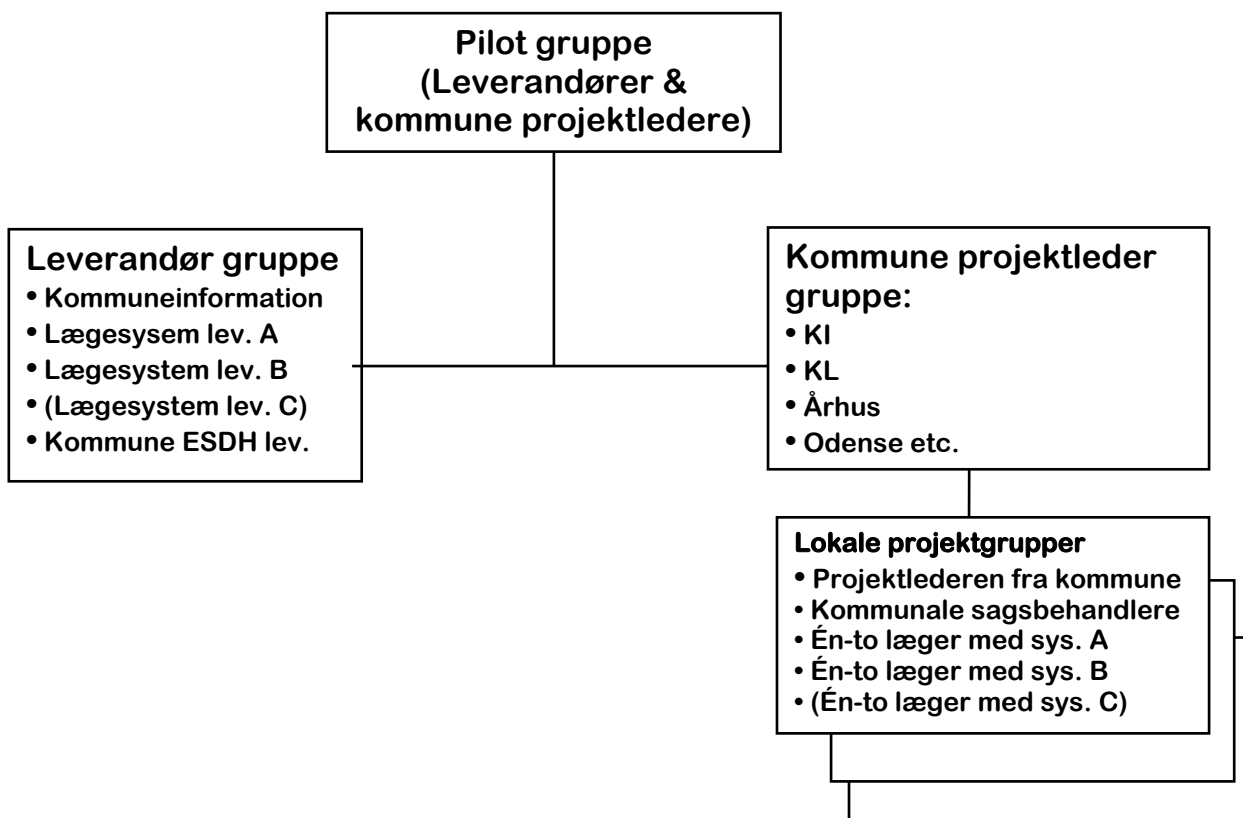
Pilot gruppe
(Leverandører &
kommune projektledere)

Leverandør gruppe
• Kommuneinformation
• Lægesysem lev. A
• Lægesystem lev. B
• (Lægesystem lev. C)
• Kommune ESDH lev.

Kommune projektleder gruppe:
• KI
• KL
• Århus
• Odense etc.

Lokale projektgrupper
• Projektlederen fra kommune
• Kommunale sagsbehandlere
• Én-to læger med sys. A
• Én-to læger med sys. B
• (Én-to læger med sys. C)